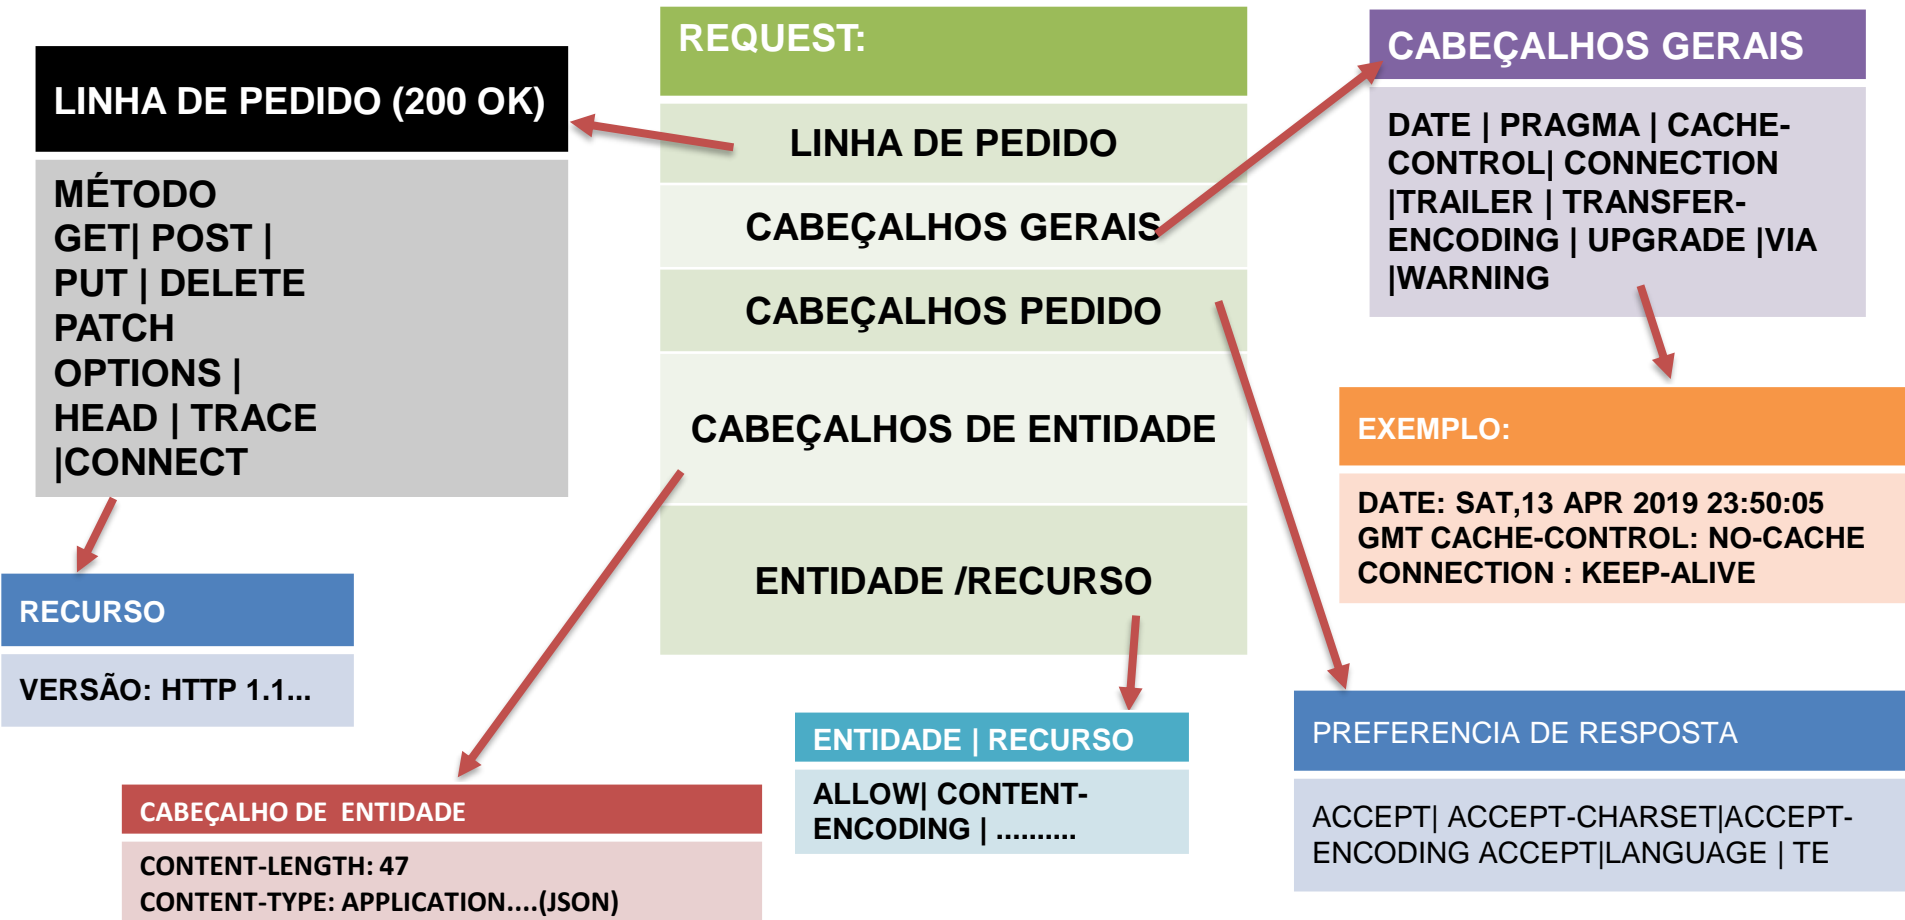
LINHA DE PEDIDO (200 OK)

MÉTODO
GET| POST |
PUT | DELETE
PATCH
OPTIONS |
HEAD | TRACE
|CONNECT

RECURSO

VERSÃO: HTTP 1.1...

REQUEST:

LINHA DE PEDIDO

CABEÇALHOS GERAIS

CABEÇALHOS PEDIDO

CABEÇALHOS DE ENTIDADE

ENTIDADE /RECURSO

CABEÇALHOS GERAIS

DATE | PRAGMA | CACHE-CONTROL| CONNECTION |TRAILER | TRANSFER-ENCODING | UPGRADE |VIA |WARNING

EXEMPLO:

DATE: SAT,13 APR 2019 23:50:05 GMT CACHE-CONTROL: NO-CACHE CONNECTION : KEEP-ALIVE

CABEÇALHO DE ENTIDADE

CONTENT-LENGTH: 47
CONTENT-TYPE: APPLICATION....(JSON)

ENTIDADE | RECURSO

ALLOW| CONTENT-ENCODING | ..........

PREFERENCIA DE RESPOSTA

ACCEPT| ACCEPT-CHARSET|ACCEPT-ENCODING ACCEPT|LANGUAGE | TE